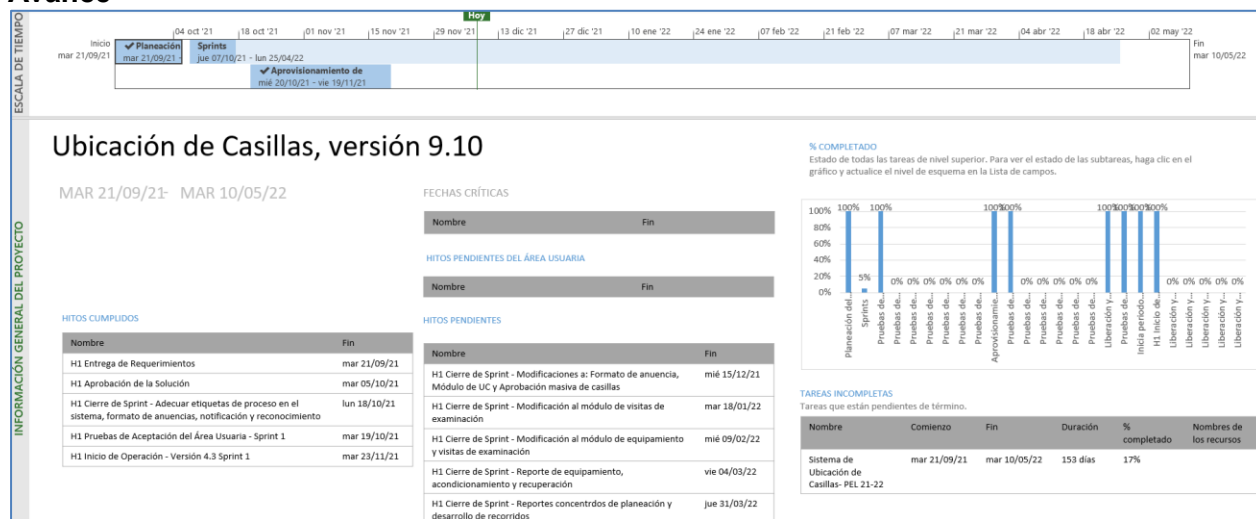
Avance

ESCALA DE TIEMPO

Hoy

04 oct '21 | 18 oct '21 | 01 nov '21 | 15 nov '21 | 29 nov '21 | 13 dic '21 | 27 dic '21 | 10 ene '22 | 24 ene '22 | 07 feb '22 | 21 feb '22 | 07 mar '22 | 21 mar '22 | 04 abr '22 | 18 abr '22 | 02 may '22

Inicio
mar 21/09/21

✔Planeación
mar 21/09/21 -

Sprints
jue 07/10/21 - lun 25/04/22

✔Aprovisionamiento de
mié 20/10/21 - vie 19/11/21

Fin
mar 10/05/22

INFORMACIÓN GENERAL DEL PROYECTO

Ubicación de Casillas, versión 9.10

MAR 21/09/21- MAR 10/05/22

FECHAS CRÍTICAS

| Nombre | Fin |
|---|---|

HITOS PENDIENTES DEL ÁREA USUARIA

| Nombre | Fin |
|---|---|

HITOS CUMPLIDOS

| Nombre | Fin |
|---|---|
| H1 Entrega de Requerimientos | mar 21/09/21 |
| H1 Aprobación de la Solución | mar 05/10/21 |
| H1 Cierre de Sprint - Adecuar etiquetas de proceso en el sistema, formato de anuencias, notificación y reconocimiento | lun 18/10/21 |
| H1 Pruebas de Aceptación del Área Usuaria - Sprint 1 | mar 19/10/21 |
| H1 Inicio de Operación - Versión 4.3 Sprint 1 | mar 23/11/21 |

HITOS PENDIENTES

| Nombre | Fin |
|---|---|
| H1 Cierre de Sprint - Modificaciones a: Formato de anuencia, Módulo de UC y Aprobación masiva de casillas | mié 15/12/21 |
| H1 Cierre de Sprint - Modificación al módulo de visitas de examinación | mar 18/01/22 |
| H1 Cierre de Sprint - Modificación al módulo de equipamiento y visitas de examinación | mié 09/02/22 |
| H1 Cierre de Sprint - Reporte de equipamiento, acondicionamiento y recuperación | vie 04/03/22 |
| H1 Cierre de Sprint - Reportes concentrdos de planeación y desarrollo de recorridos | jue 31/03/22 |

% COMPLETADO
Estado de todas las tareas de nivel superior. Para ver el estado de las subtareas, haga clic en el gráfico y actualice el nivel de esquema en la Lista de campos.

100% 80% 60% 40% 20% 0%

100% 5% 100% 0% 0% 0% 0% 0% 0% 100% 100% 0% 0% 0% 0% 0% 100% 100% 100% 100% 0% 0% 0% 0%

Planeación del... Sprints Pruebas de... Pruebas de... Pruebas de... Pruebas de... Pruebas de... Pruebas de... Pruebas de... Aprovisionamie... Pruebas de... Pruebas de... Pruebas de... Pruebas de... Pruebas de... Pruebas de... Liberación y... Pruebas de... Inicia periodo... H1 Inicio de... Liberación y... Liberación y... Liberación y... Liberación y...

TAREAS INCOMPLETAS
Tareas que están pendientes de término.

| Nombre | Comienzo | Fin | Duración | % completado | Nombres de los recursos |
|---|---|---|---|---|---|
| Sistema de Ubicación de Casillas- PEL 21-22 | mar 21/09/21 | mar 10/05/22 | 153 días | 17% | |